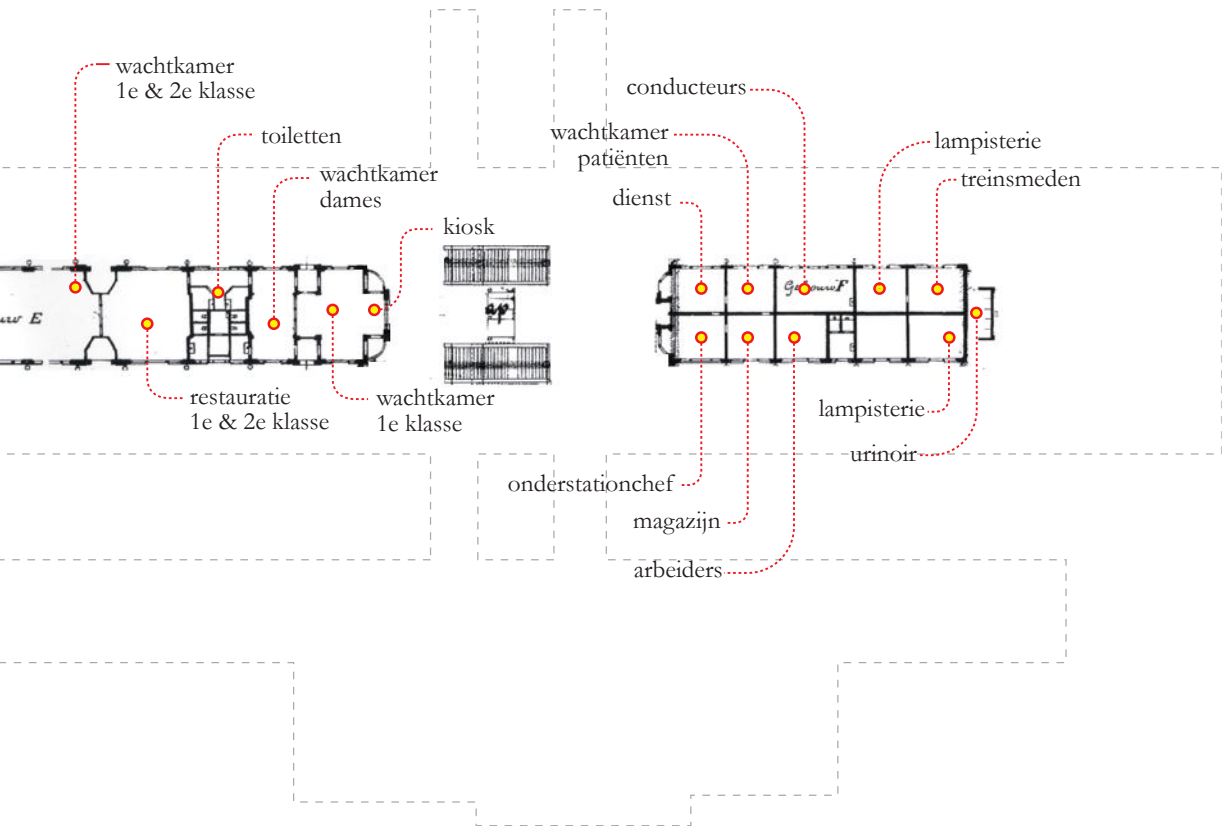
wachtkamer
1e & 2e klasse

toiletten

wachtkamer
dames

kiosk

conducteurs

wachtkamer
patiënten

lampisterie

treinsmeden

dienst

uw E

Gebouw F

restauratie
1e & 2e klasse

wachtkamer
1e klasse

lampisterie

urinoir

onderstationchef

magazijn

arbeiders